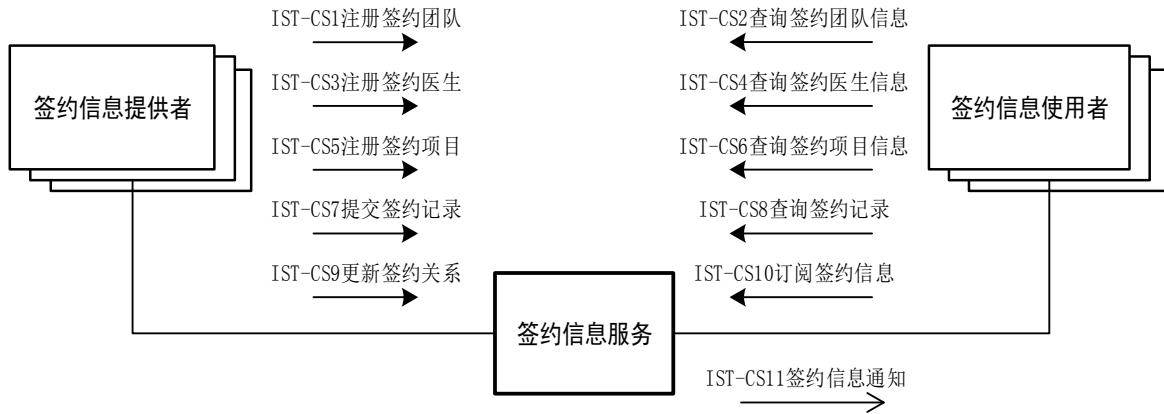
签约信息提供者

IST-CS1注册签约团队

IST-CS3注册签约医生

IST-CS5注册签约项目

IST-CS7提交签约记录

IST-CS9更新签约关系

IST-CS2查询签约团队信息

IST-CS4查询签约医生信息

IST-CS6查询签约项目信息

IST-CS8查询签约记录

IST-CS10订阅签约信息

签约信息使用者

签约信息服务

IST-CS11签约信息通知